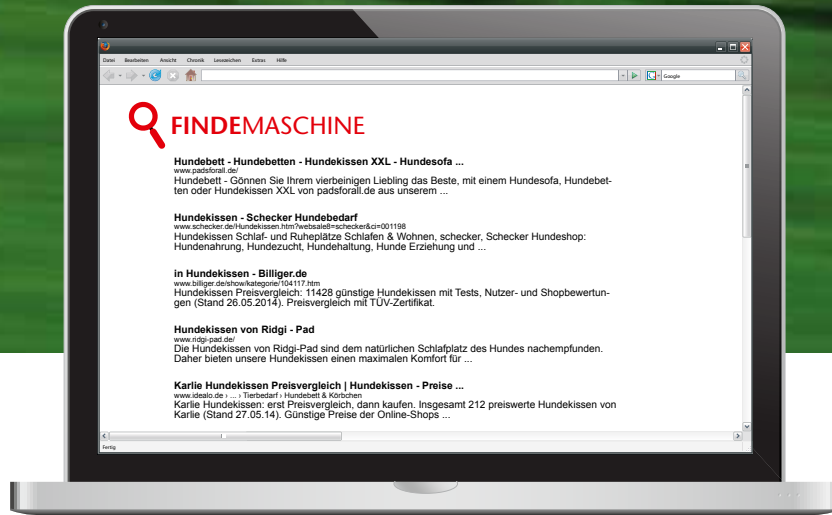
Datei Bearbeiten Ansicht Chronik Lesezeichen Extras Hilfe

Google

FINDEMASCHINE

Hundebett - Hundebetten - Hundekissen XXL - Hundesofa ...
www.padsforall.de/
Hundebett - Gönnen Sie Ihrem vierbeinigen Liebling das Beste, mit einem Hundesofa, Hundebetten oder Hundekissen XXL von padsforall.de aus unserem ...

Hundekissen - Schecker Hundebedarf
www.schecker.de/Hundekissen.htm?websaleß=schecker&ci=001198
Hundekissen Schlaf- und Ruheplätze Schlafen & Wohnen, schecker, Schecker Hundeshop: Hundenahrung, Hundezucht, Hundehaltung, Hunde Erziehung und ...

in Hundekissen - Billiger.de
www.billiger.de/show/kategorie/104117.htm
Hundekissen Preisvergleich: 11428 günstige Hundekissen mit Tests, Nutzer- und Shopbewertungen (Stand 26.05.2014). Preisvergleich mit TÜV-Zertifikat.

Hundekissen von Ridgi - Pad
www.ridgi-pad.de/
Die Hundekissen von Ridgi-Pad sind dem natürlichen Schlafplatz des Hundes nachempfunden. Daher bieten unsere Hundekissen einen maximalen Komfort für ...

Karlie Hundekissen Preisvergleich | Hundekissen - Preise ...
www.idealo.de › ... › Tierbedarf › Hundebett & Körbchen
Karlie Hundekissen: erst Preisvergleich, dann kaufen. Insgesamt 212 preiswerte Hundekissen von Karlie (Stand 27.05.14). Günstige Preise der Online-Shops ...

Fertig